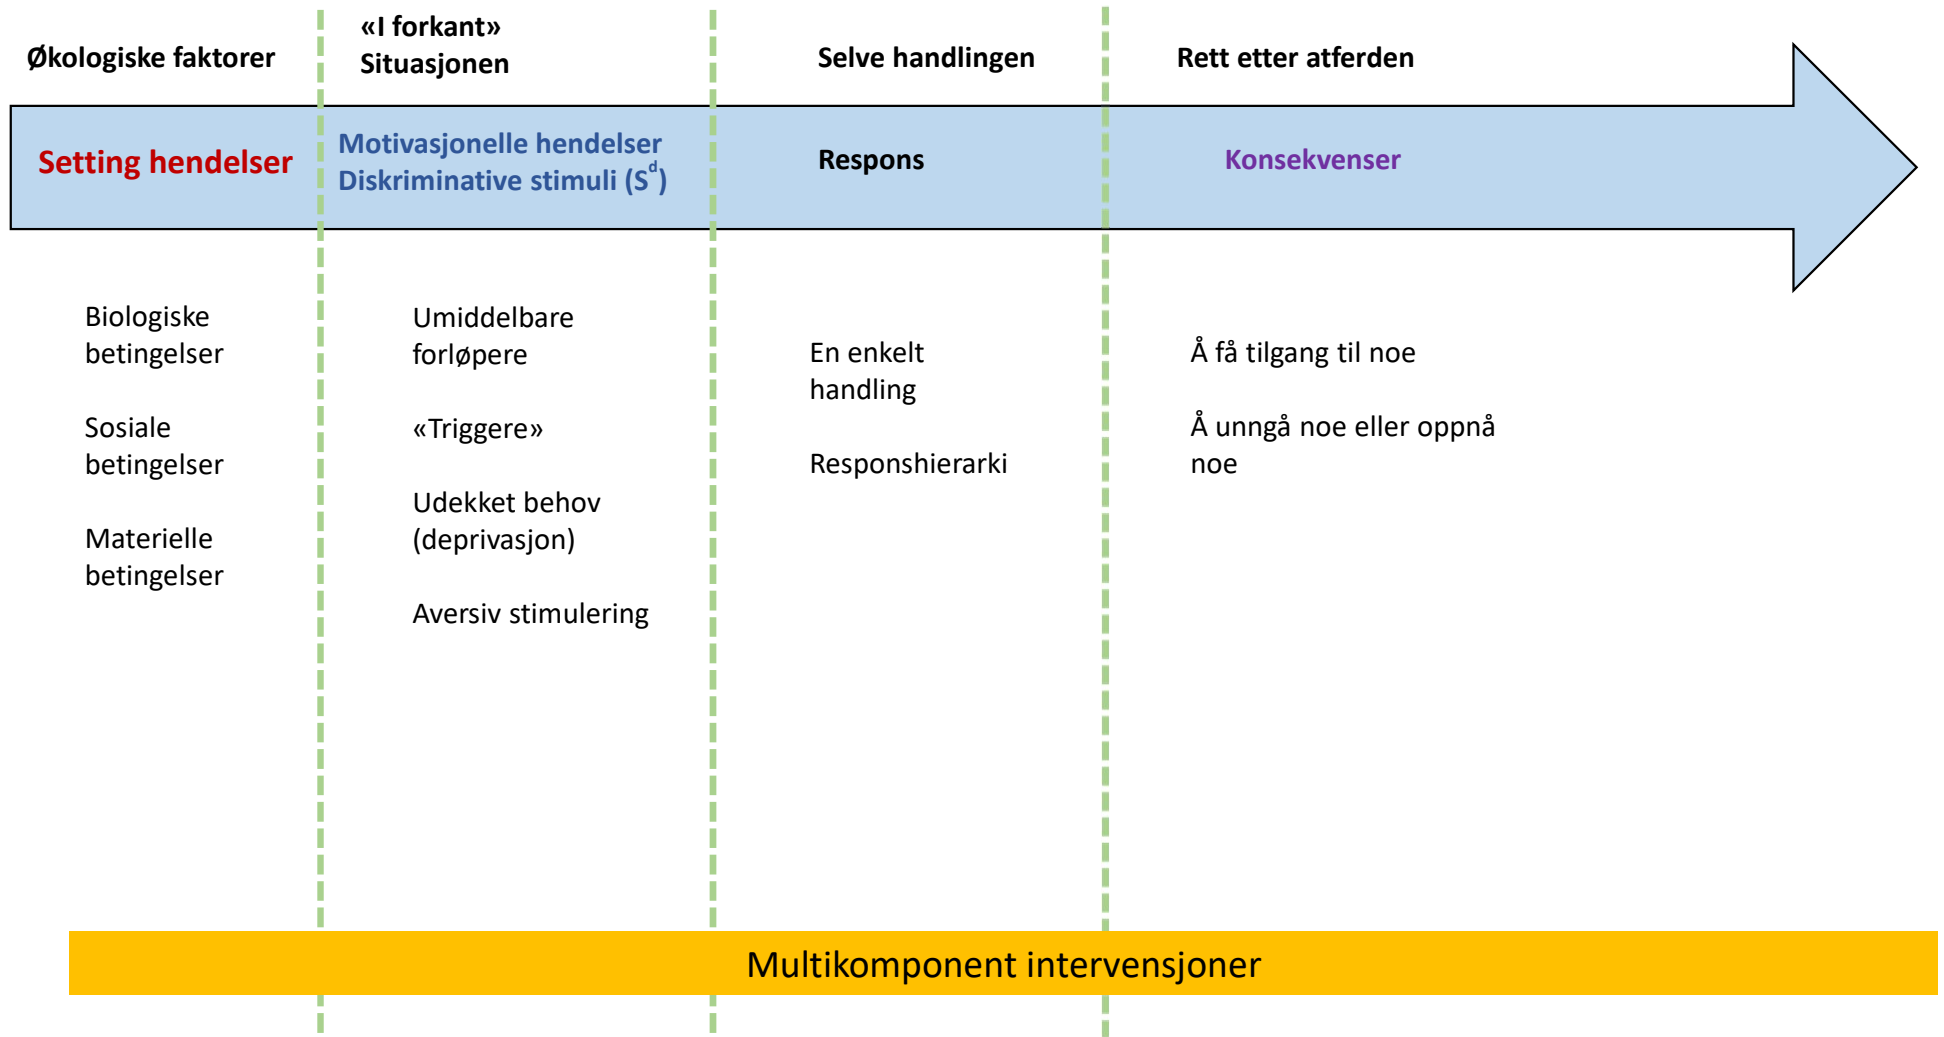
Økologiske faktorer

«I forkant»
Situasjonen

Selve handlingen

Rett etter atferden

Setting hendelser

Motivasjonelle hendelser
Diskriminative stimuli ($S^d$)

Respons

Konsekvenser

Biologiske betingelser

Sosiale betingelser

Materielle betingelser

Umiddelbare forløpere

«Triggere»

Udekket behov (deprivasjon)

Aversiv stimulering

En enkelt handling

Responshierarki

Å få tilgang til noe

Å unngå noe eller oppnå noe

Multikomponent intervensjoner